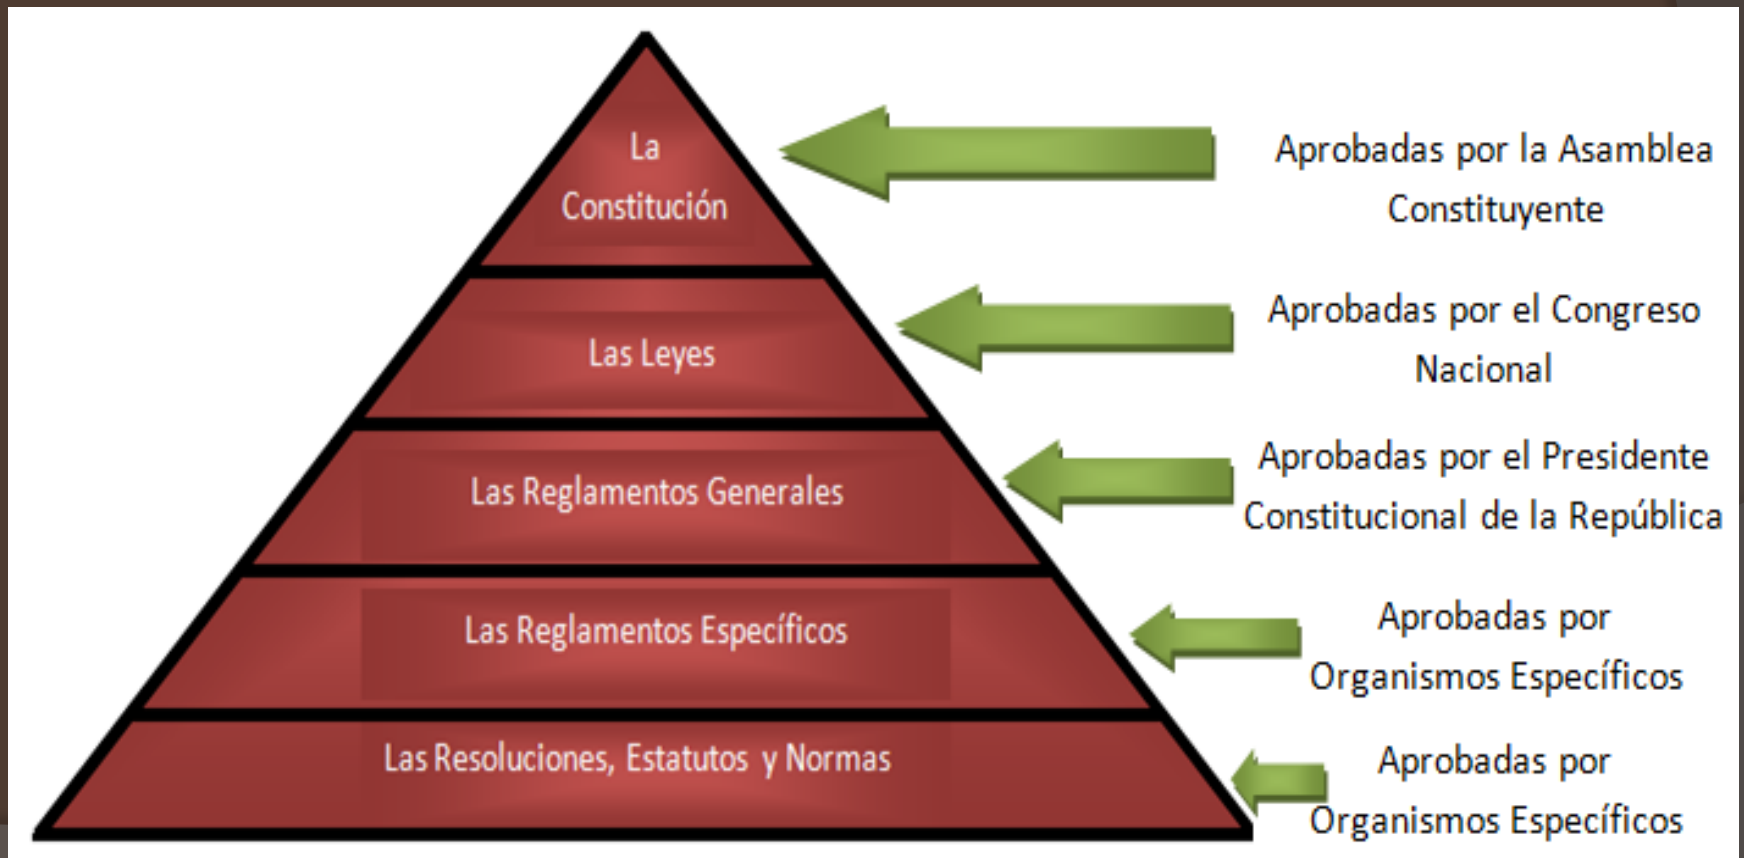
La Constitución

Aprobadas por la Asamblea Constituyente

Las Leyes

Aprobadas por el Congreso Nacional

Las Reglamentos Generales

Aprobadas por el Presidente Constitucional de la República

Las Reglamentos Específicos

Aprobadas por Organismos Específicos

Las Resoluciones, Estatutos y Normas

Aprobadas por Organismos Específicos